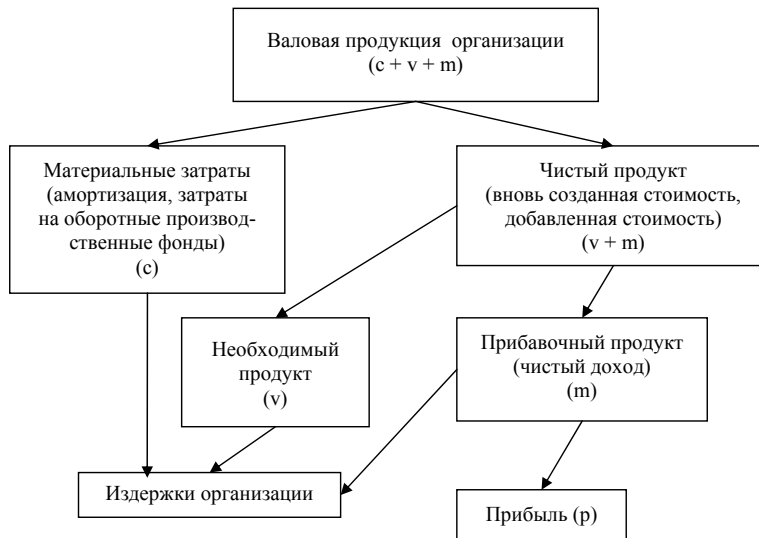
Валовая продукция организации
(c + v + m)

Материальные затраты (амортизация, затраты на оборотные производственные фонды)
(c)

Чистый продукт (вновь созданная стоимость, добавленная стоимость)
(v + m)

Необходимый продукт
(v)

Прибавочный продукт (чистый доход)
(m)

Издержки организации

Прибыль (p)